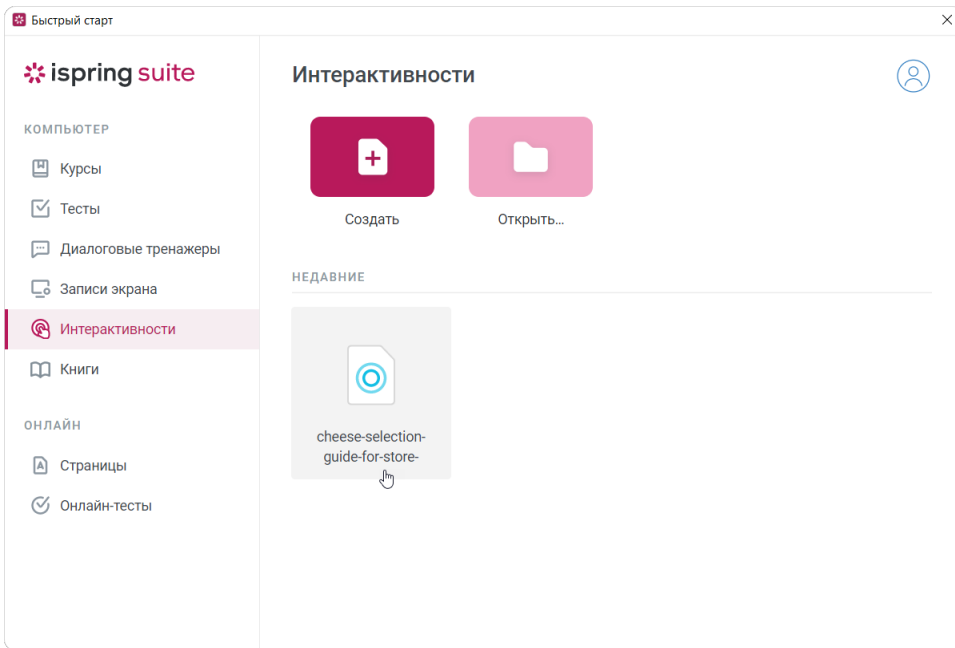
Быстрый старт

ispring suite

КОМПЬЮТЕР

Курсы

Тесты

Диалоговые тренажеры

Записи экрана

Интерактивности

Книги

ОНЛАЙН

Страницы

Онлайн-тесты

Интерактивности

Создать

Открыть...

НЕДАВНИЕ

cheese-selection-guide-for-store-